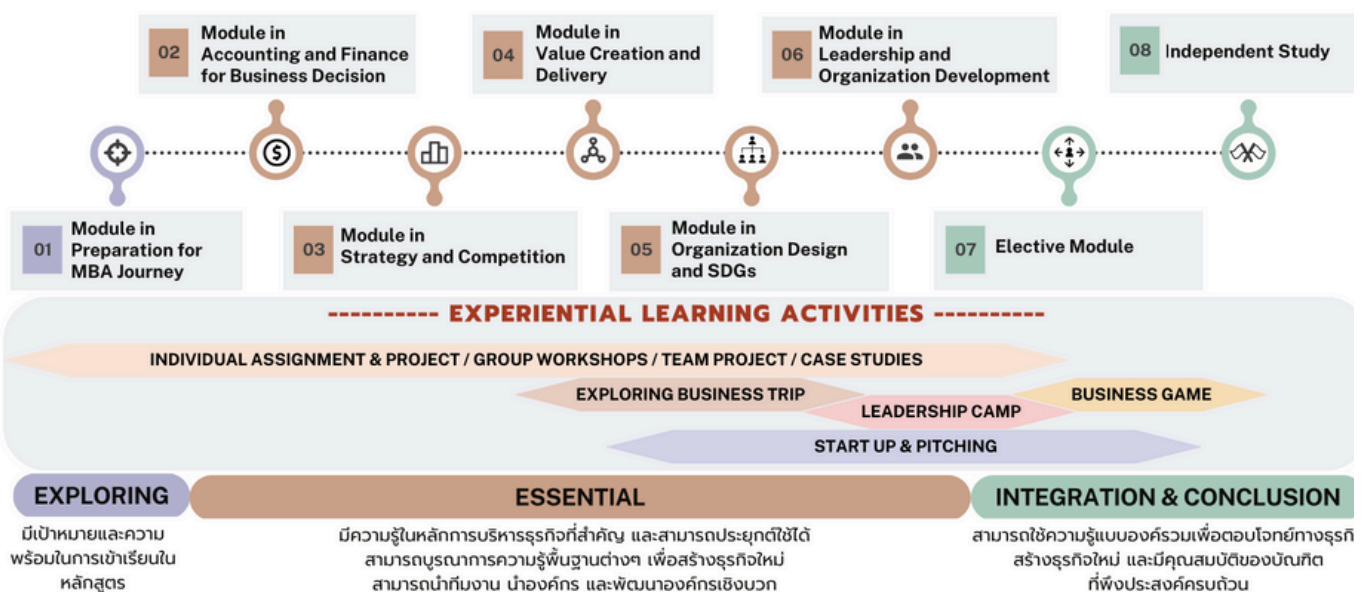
02 Module in Accounting and Finance for Business Decision

04 Module in Value Creation and Delivery

06 Module in Leadership and Organization Development

08 Independent Study

01 Module in Preparation for MBA Journey

03 Module in Strategy and Competition

05 Module in Organization Design and SDGs

07 Elective Module

---------- EXPERIENTIAL LEARNING ACTIVITIES ----------

INDIVIDUAL ASSIGNMENT & PROJECT / GROUP WORKSHOPS / TEAM PROJECT / CASE STUDIES

EXPLORING BUSINESS TRIP

LEADERSHIP CAMP

BUSINESS GAME

START UP & PITCHING

EXPLORING

ESSENTIAL

INTEGRATION & CONCLUSION

มีเป้าหมายและความพร้อมในการเข้าเรียนในหลักสูตร

มีความรู้ในหลักการบริหารธุรกิจที่สำคัญ และสามารถประยุกต์ใช้ได้ สามารถบูรณาการความรู้พื้นฐานต่างๆ เพื่อสร้างธุรกิจใหม่ สามารถนำทีมงาน นำองค์กร และพัฒนาองค์กรเชิงบวก

สามารถใช้ความรู้แบบองค์รวมเพื่อตอบโจทย์ทางธุรกิจ สร้างธุรกิจใหม่ และมีคุณสมบัติของบัณฑิตที่พึงประสงค์ครบถ้วน